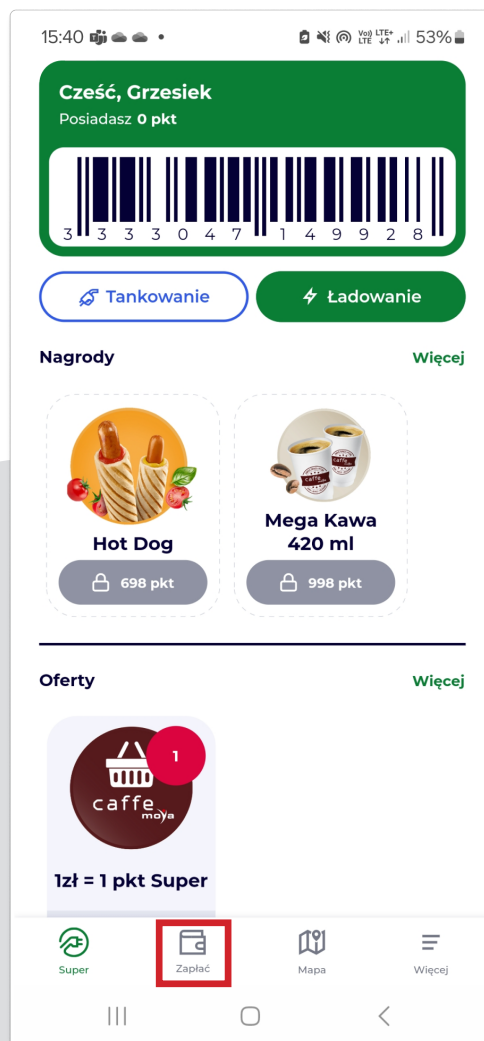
15:40 53%

Cześć, Grzesiek
Posiadasz 0 pkt

3 3 3 0 4 7 1 4 9 9 2 8

Tankowanie

Ładowanie

Nagrody

Więcej

Hot Dog

698 pkt

Mega Kawa 420 ml

998 pkt

Oferty

Więcej

1

caffe moya

1zł = 1 pkt Super

Super

Zapłać

Mapa

Więcej